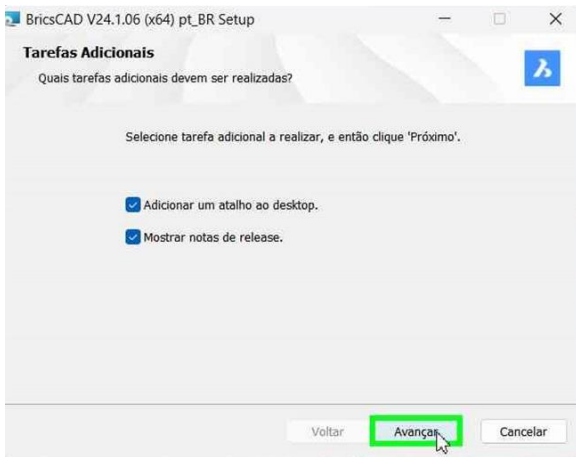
BricsCAD V24.1.06 (x64) pt_BR Setup

Tarefas Adicionais

Quais tarefas adicionais devem ser realizadas?

Selecione tarefa adicional a realizar, e então clique 'Próximo'.

Adicionar um atalho ao desktop.

Mostrar notas de release.

Voltar

Avançar

Cancelar